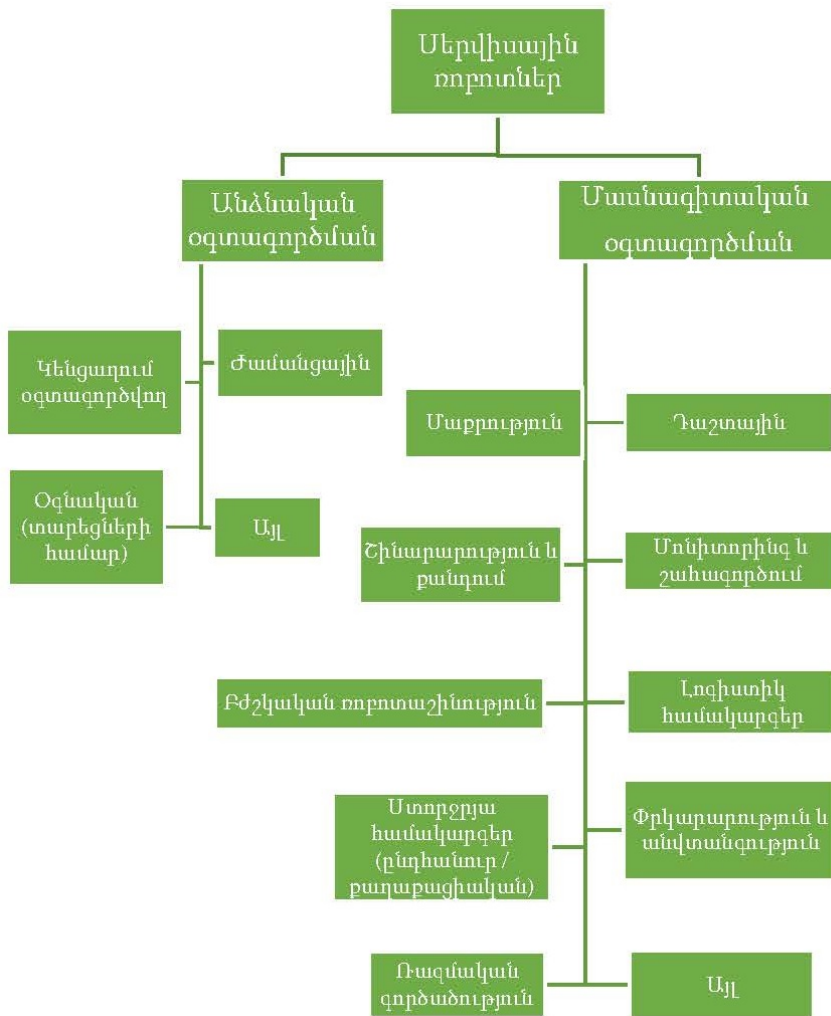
Սերվիսային ռոբոտներ

Անձնական օգտագործման

Մասնագիտական օգտագործման

Կենցաղում օգտագործվող

Ժամանցային

Օգնական (տարեցների համար)

Այլ

Մաքրություն

Դաշտային

Շինարարություն և քանդում

Մոնիտորինգ և շահագործում

Բժշկական ռոբոտաշինություն

Լոգիստիկ համակարգեր

Ստորջրյա համակարգեր (ընդհանուր / քաղաքացիական)

Փրկարարություն և անվտանգություն

Ռազմական գործածություն

Այլ